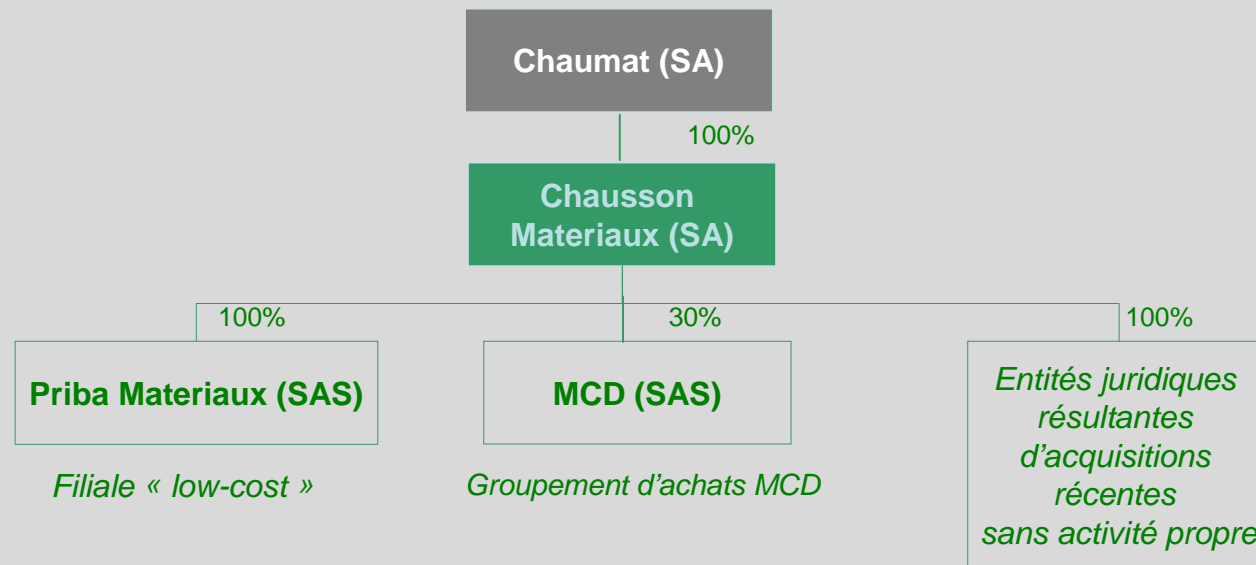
Chaumat (SA)

100%

Chausson Materiaux (SA)

100%

30%

100%

Priba Materiaux (SAS)

MCD (SAS)

Entités juridiques résultantes d'acquisitions récentes sans activité propre

Filiale « low-cost »

Groupement d'achats MCD